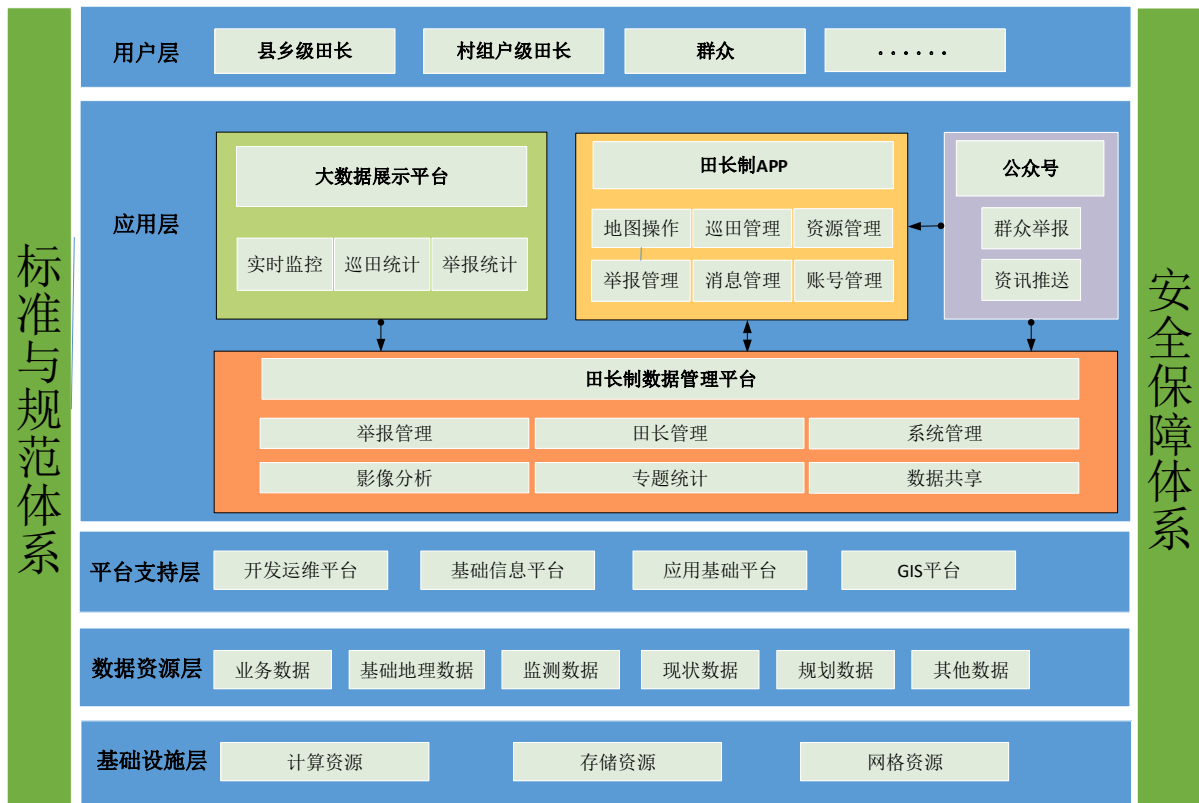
标准与规范体系

用户层
县乡级田长
村组户级田长
群众
.......

应用层
大数据展示平台
实时监控
巡田统计
举报统计

田长制APP
地图操作
巡田管理
资源管理
举报管理
消息管理
账号管理

公众号
群众举报
资讯推送

田长制数据管理平台
举报管理
田长管理
系统管理
影像分析
专题统计
数据共享

平台支持层
开发运维平台
基础信息平台
应用基础平台
GIS平台

数据资源层
业务数据
基础地理数据
监测数据
现状数据
规划数据
其他数据

基础设施层
计算资源
存储资源
网格资源

安全保障体系